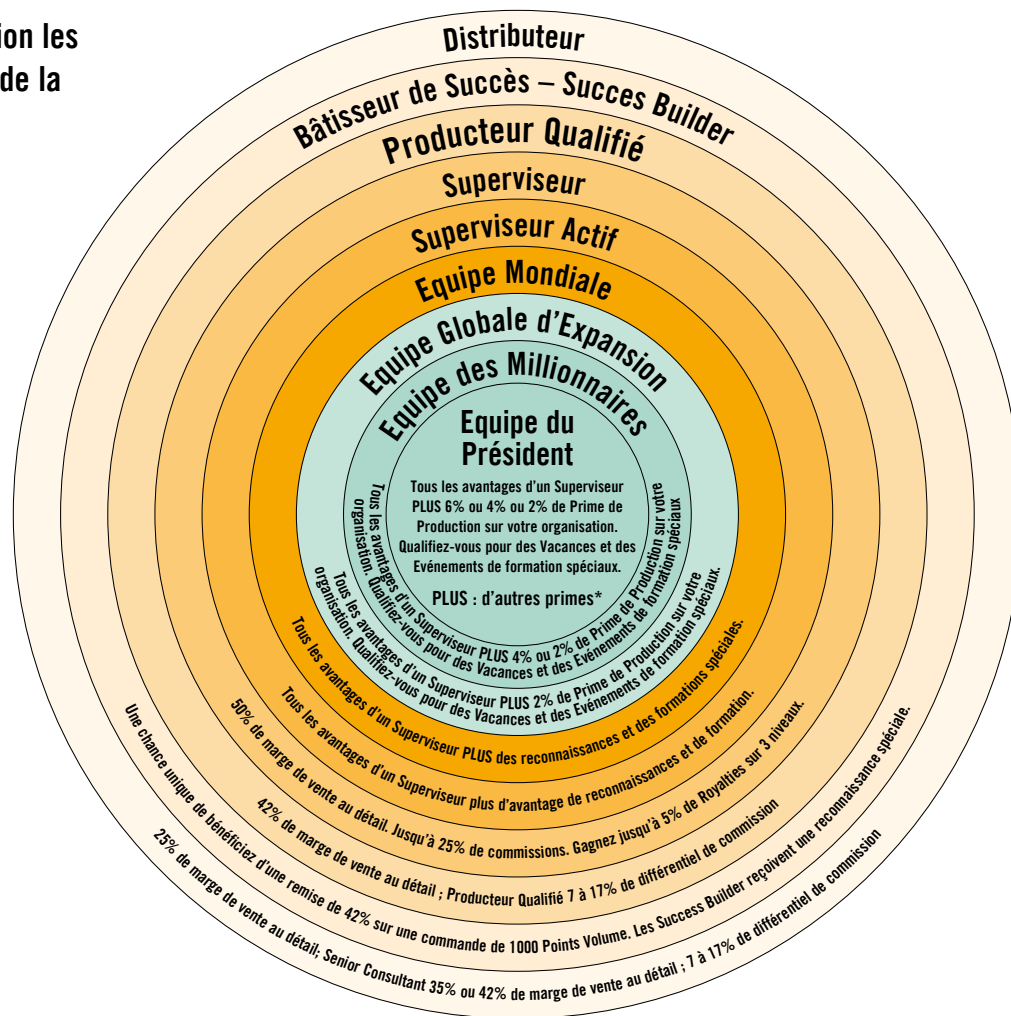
ion les
de la

Distributeur

Bâtisseur de Succès – Succes Builder

Producteur Qualifié

Superviseur

Superviseur Actif

Equipe Mondiale

Equipe Globale d'Expansion

Equipe des Millionnaires

Equipe du Président

Tous les avantages d'un Superviseur PLUS 6% ou 4% ou 2% de Prime de Production sur votre organisation. Qualifiez-vous pour des Vacances et des Evénements de formation spéciaux.

PLUS : d'autres primes*

Tous les avantages d'un Superviseur PLUS 6% ou 4% ou 2% de Prime de Production sur votre organisation. Qualifiez-vous pour des Vacances et des Evénements de formation spéciaux

Tous les avantages d'un Superviseur PLUS 4% ou 2% de Prime de Production sur votre organisation. Qualifiez-vous pour des Vacances et des Evénements de formation spéciaux.

Tous les avantages d'un Superviseur PLUS 2% de Prime de Production sur votre organisation. Qualifiez-vous pour des Vacances et des Evénements de formation spéciaux.

Tous les avantages d'un Superviseur PLUS des reconnaissances et des formations spéciales.

Tous les avantages d'un Superviseur plus d'avantage de reconnaissances et de formation.

50% de marge de vente au détail. Jusqu'à 25% de commissions. Gagnez jusqu'à 5% de Royalties sur 3 niveaux.

42% de marge de vente au détail ; Producteur Qualifié 7 à 17% de différentiel de commission

Une chance unique de bénéficiez d'une remise de 42% sur une commande de 1000 Points Volume. Les Success Builder reçoivent une reconnaissance spéciale.

25% de marge de vente au détail; Senior Consultant 35% ou 42% de marge de vente au détail ; 7 à 17% de différentiel de commission